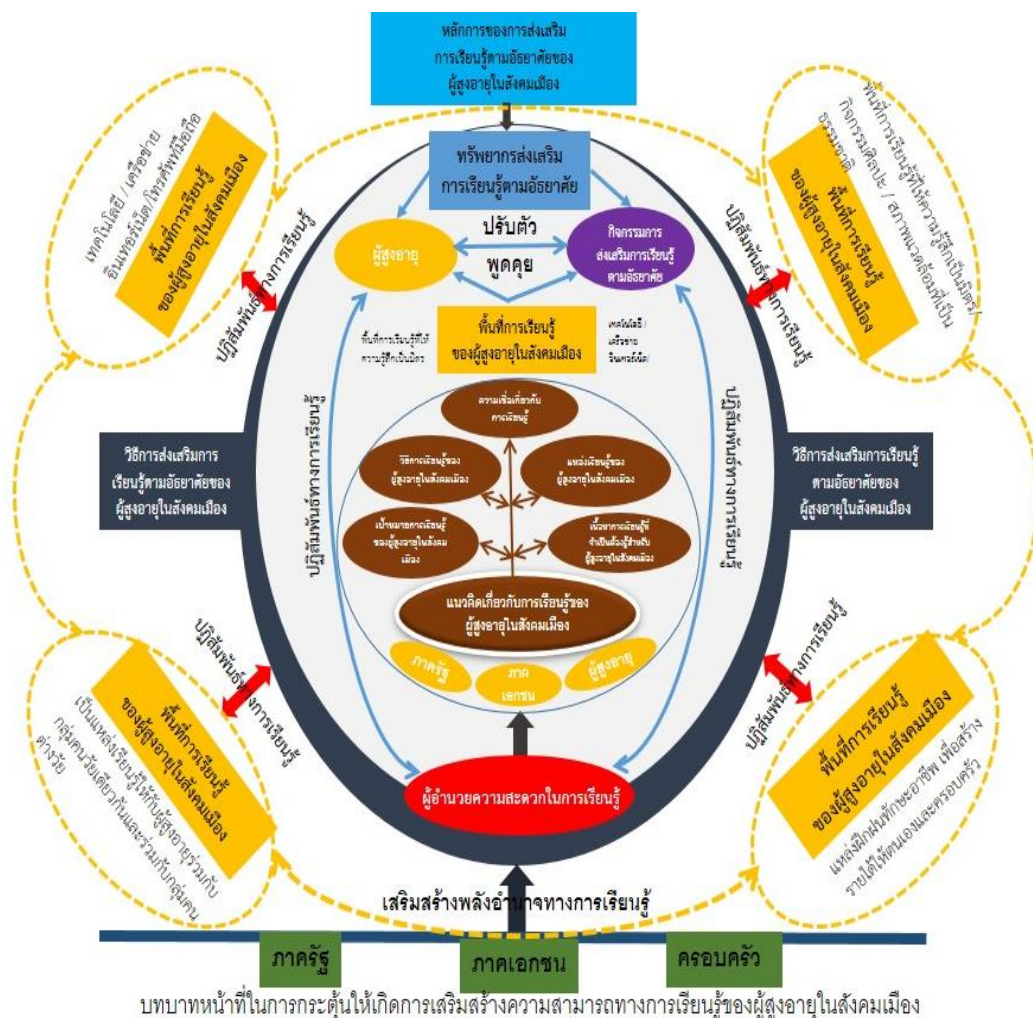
หลักการของการส่งเสริม การเรียนรู้ตามอัธยาศัยของ ผู้สูงอายุในสังคมเมือง

ทรัพยากรส่งเสริม การเรียนรู้ตามอัธยาศัย

ผู้สูงอายุ

ปรับตัว

พูดคุย

กิจกรรมการ ส่งเสริมการเรียนรู้ ตามอัธยาศัย

พื้นที่การเรียนรู้ ของผู้สูงอายุในสังคมเมือง

พื้นที่การเรียนรู้ที่ให้ความรู้สึกเป็นมิตร

เทคโนโลยี / เครือข่าย อินเทอร์เน็ต/

ความเชื่อเกี่ยวกับการเรียนรู้

วิธีการเรียนรู้ของ ผู้สูงอายุในสังคมเมือง

แหล่งเรียนรู้ของ ผู้สูงอายุในสังคมเมือง

เป้าหมายการเรียนรู้ ของผู้สูงอายุในสังคม เมือง

เนื้อหาการเรียนรู้ที่ จำเป็นสำหรับ ผู้สูงอายุในสังคมเมือง

แนวคิดเกี่ยวกับการเรียนรู้ของ ผู้สูงอายุในสังคมเมือง

ภาครัฐ

ภาค เอกชน

ผู้สูงอายุ

ผู้อำนวยความสะดวกในการเรียนรู้

ปฏิสัมพันธ์ทางการเรียนรู้

ปฏิสัมพันธ์ทางการเรียนรู้

วิธีการส่งเสริมการ เรียนรู้ตามอัธยาศัยของ ผู้สูงอายุในสังคมเมือง

วิธีการส่งเสริมการเรียนรู้ ตามอัธยาศัยของ ผู้สูงอายุในสังคมเมือง

พื้นที่การเรียนรู้ ของผู้สูงอายุในสังคมเมือง

เทคโนโลยี / เครือข่าย อินเทอร์เน็ต/โทรศัพท์มือถือ

ปฏิสัมพันธ์ทางการเรียนรู้

พื้นที่การเรียนรู้ ของผู้สูงอายุในสังคมเมือง

พื้นที่การเรียนรู้ที่ให้ความรู้สึกเป็นมิตร/ กิจกรรมศิลปะ / สภาพแวดล้อมที่เป็น ธรรมชาติ

ปฏิสัมพันธ์ทางการเรียนรู้

พื้นที่การเรียนรู้ ของผู้สูงอายุในสังคมเมือง

เป็นแหล่งเรียนรู้ให้กับผู้สูงอายุร่วมกับ กลุ่มคนวัยเดียวกันและร่วมกับกลุ่มคน ต่างวัย

ปฏิสัมพันธ์ทางการเรียนรู้

ปฏิสัมพันธ์ทางการเรียนรู้

พื้นที่การเรียนรู้ ของผู้สูงอายุในสังคมเมือง

แหล่งฝึกฝนทักษะอาชีพ เพื่อสร้าง รายได้ให้ตนเองและครอบครัว

ปฏิสัมพันธ์ทางการเรียนรู้

เสริมสร้างพลังอำนาจทางการเรียนรู้

ภาครัฐ

ภาคเอกชน

ครอบครัว

บทบาทหน้าที่ในการกระตุ้นให้เกิดการเสริมสร้างความสามารถทางการเรียนรู้ของผู้สูงอายุในสังคมเมือง